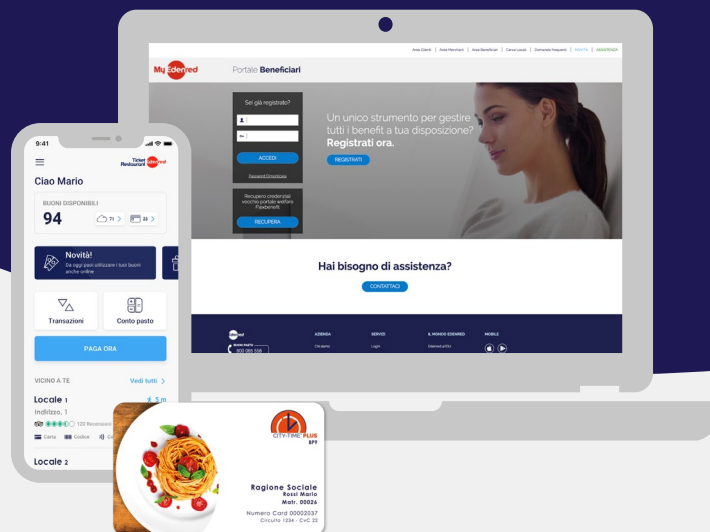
Area Clienti | Area Merchant | Area Beneficiari | Cerca Locali | Domande frequenti | ACCEDI | REGISTRATI

MyEdenred Portale Beneficiari

Sei già registrato?

ACCEDI

Password Dimenticata

Recupero credenziali vecchio portale welfare Flexbenefit

RECUPERA

Un unico strumento per gestire tutti i benefit a tua disposizione?
Registrati ora.

REGISTRATI

Hai bisogno di assistenza?

CONTATTACI

AZIENDA SERVIZI IL MONDO EDENRED MOBILE

800 085 558

Chi siamo Login Edenred p.IVA

9:41

Ticket Restaurant edenred

Ciao Mario

BUONI DISPONIBILI

94

71 23

Novità!
Da oggi puoi utilizzare i tuoi buoni anche online

Transazioni

Conto pasto

PAGA ORA

VICINO A TE

Vedi tutti

Locale 1

Indirizzo, 1

120 Recensioni

Carta Codice

Locale 2

CITY-TIME PLUS BPF

Ragione Sociale
Rossi Mario
Matr. 00026

Numero Card 00002037
Circuito 1234 - CvC 22